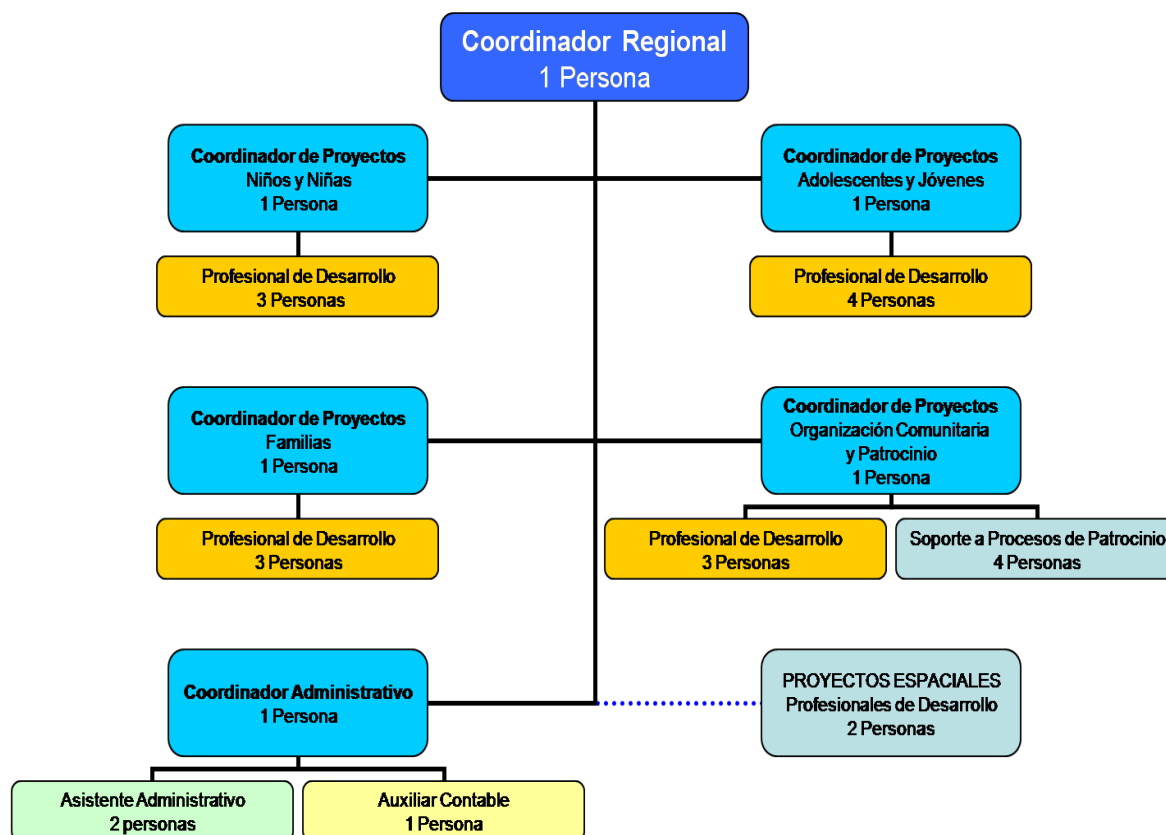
Coordinador Regional
1 Persona

Coordinador de Proyectos
Niños y Niñas
1 Persona

Profesional de Desarrollo
3 Personas

Coordinador de Proyectos
Adolescentes y Jóvenes
1 Persona

Profesional de Desarrollo
4 Personas

Coordinador de Proyectos
Familias
1 Persona

Profesional de Desarrollo
3 Personas

Coordinador de Proyectos
Organización Comunitaria
y Patrocinio
1 Persona

Profesional de Desarrollo
3 Personas

Soporte a Procesos de Patrocinio
4 Personas

Coordinador Administrativo
1 Persona

PROYECTOS ESPACIALES
Profesionales de Desarrollo
2 Personas

Asistente Administrativo
2 personas

Auxiliar Contable
1 Persona